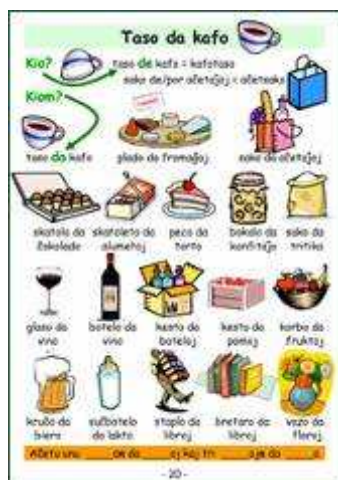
Taso da kafo

Kio?
Kiom?
taso de kafo = kafotaso
sako de/por aĉetaĵoj = aĉetsako

taso da kafo
plado da fromaĝoj
sako da aĉetaĵoj

skatolo da ĉokolado
skatoleto da alumetoj
peco da torto
bokalo da konfitaĵo
sako da tritiko

glaso da vino
botelo da vino
kesto da boteloj
kesto da pomoj
korbo da fruktoj

kruĉo da biero
sulbotelo da lakto
staplo da libroj
bretaro da libroj
vazo da floroj

Aĉetu unu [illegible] ok da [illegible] oj kaj tri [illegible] oj da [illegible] o!

- 20 -